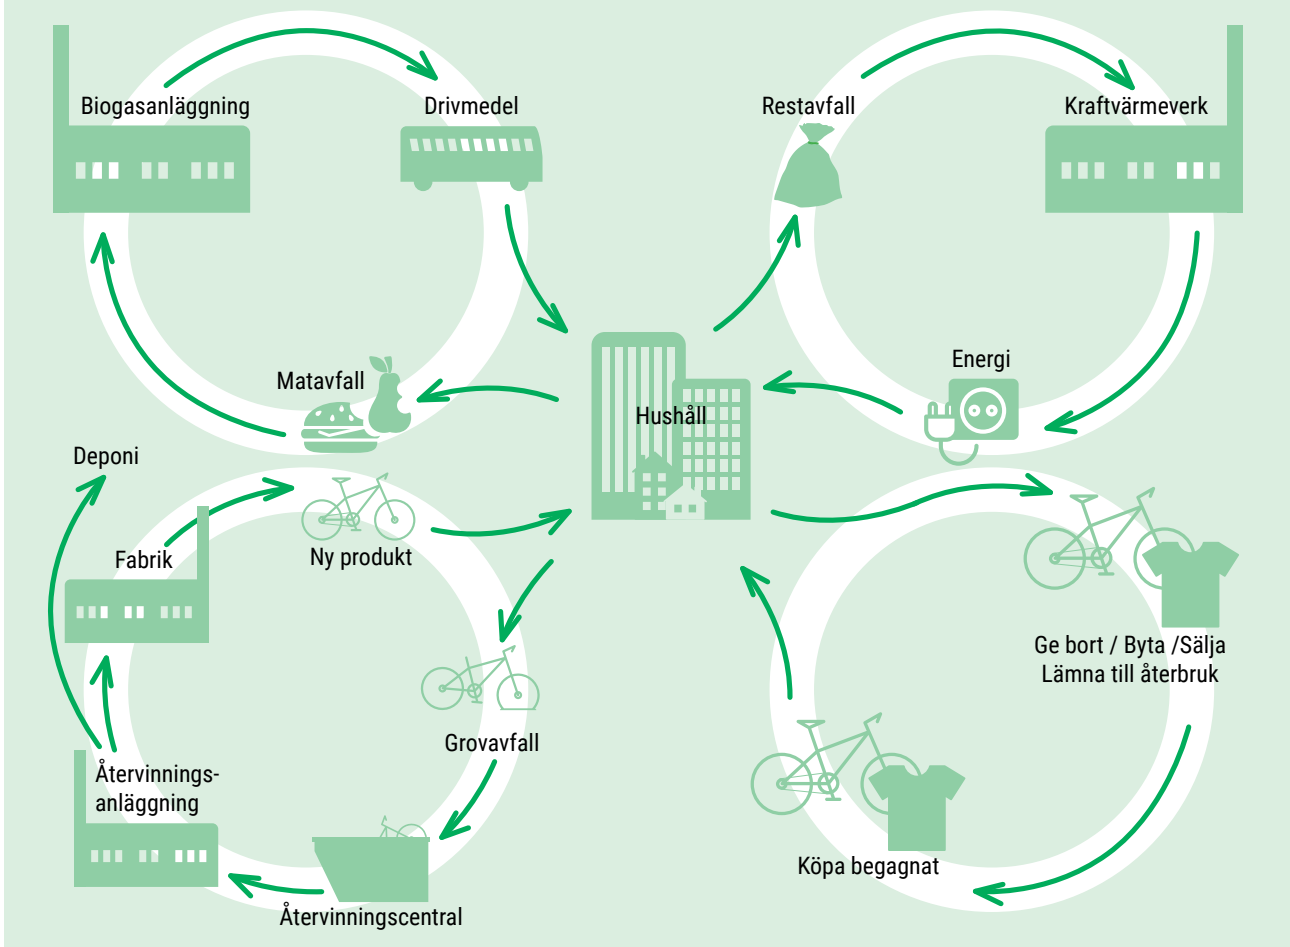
Biogasanläggning

Drivmedel

Restavfall

Kraftvärmeverk

Matavfall

Hushåll

Energi

Deponi

Fabrik

Ny produkt

Ge bort / Byta /Sälja
Lämna till återbruk

Grovavfall

Återvinnings-
anläggning

Köpa begagnat

Återvinningscentral